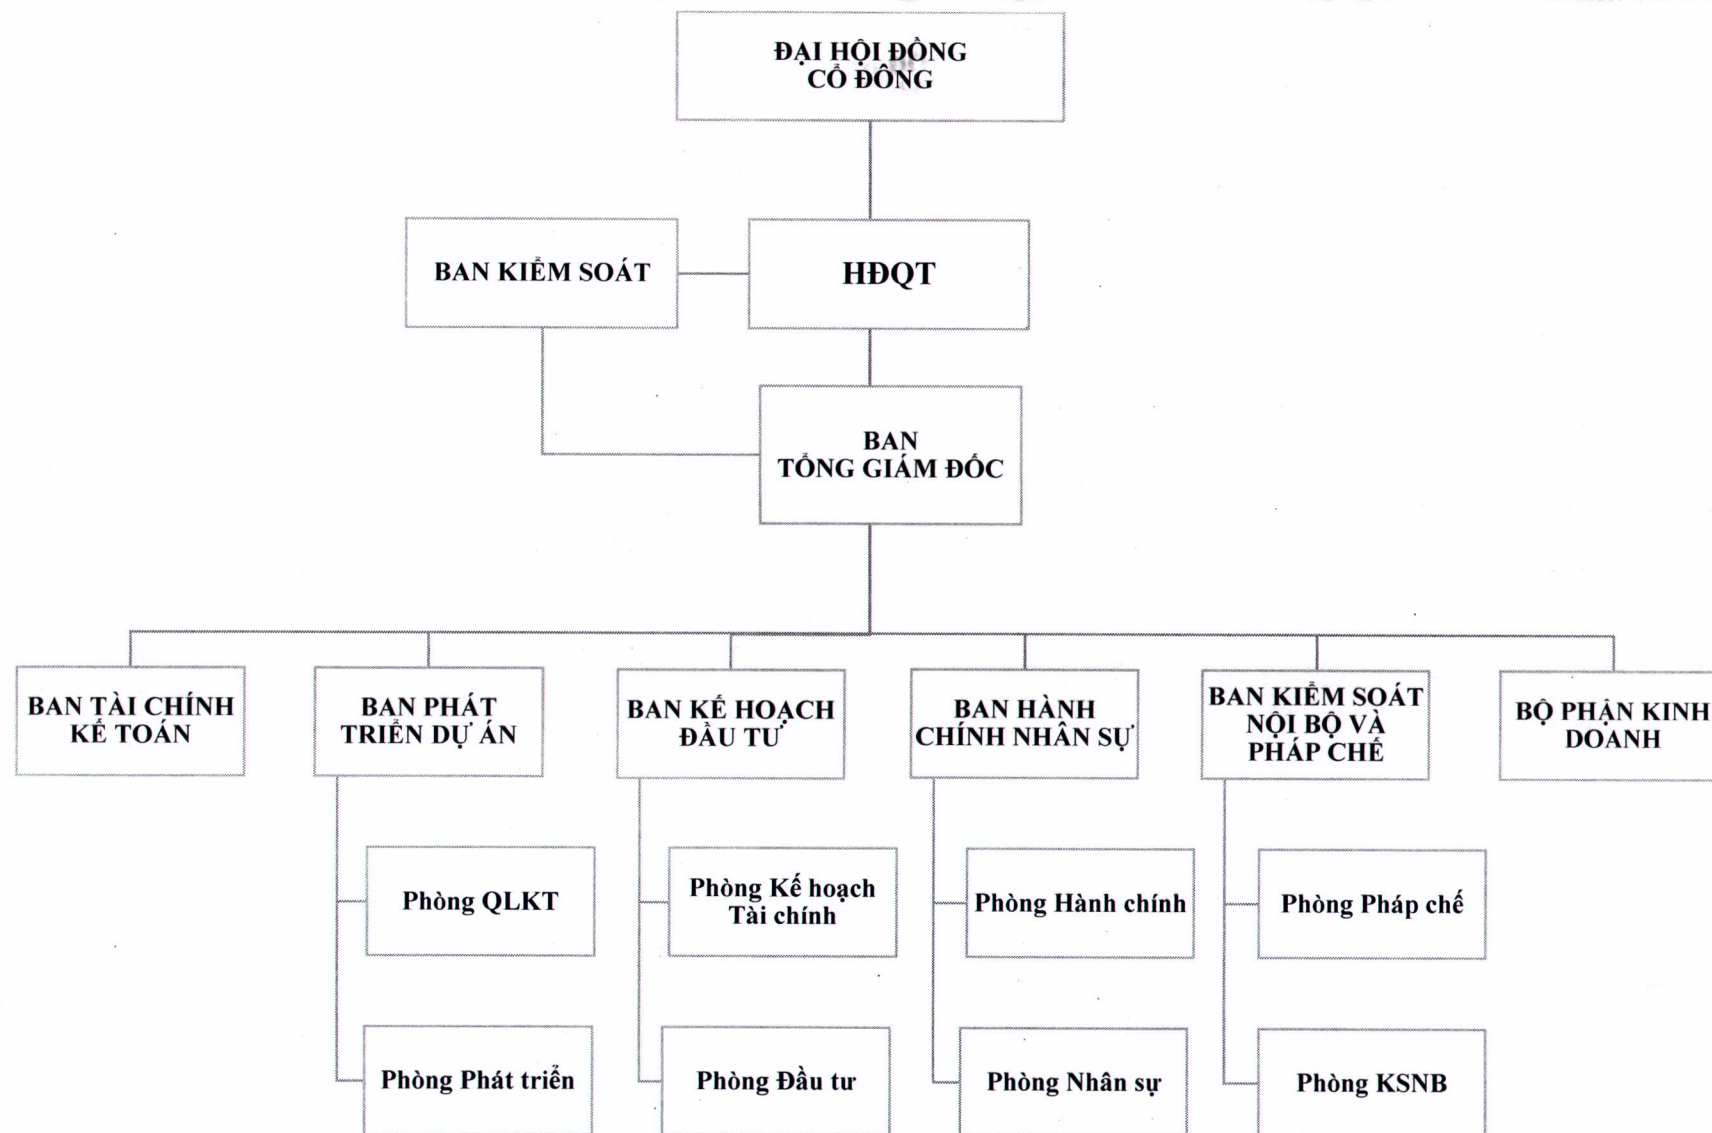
ĐẠI HỘI ĐỒNG CỔ ĐÔNG

BAN KIỂM SOÁT

HĐQT

BAN TỔNG GIÁM ĐỐC

BAN TÀI CHÍNH KẾ TOÁN

BAN PHÁT TRIỂN DỰ ÁN

Phòng QLKT

Phòng Phát triển

BAN KẾ HOẠCH ĐẦU TƯ

Phòng Kế hoạch Tài chính

Phòng Đầu tư

BAN HÀNH CHÍNH NHÂN SỰ

Phòng Hành chính

Phòng Nhân sự

BAN KIỂM SOÁT NỘI BỘ VÀ PHÁP CHẾ

Phòng Pháp chế

Phòng KSNB

BỘ PHẬN KINH DOANH